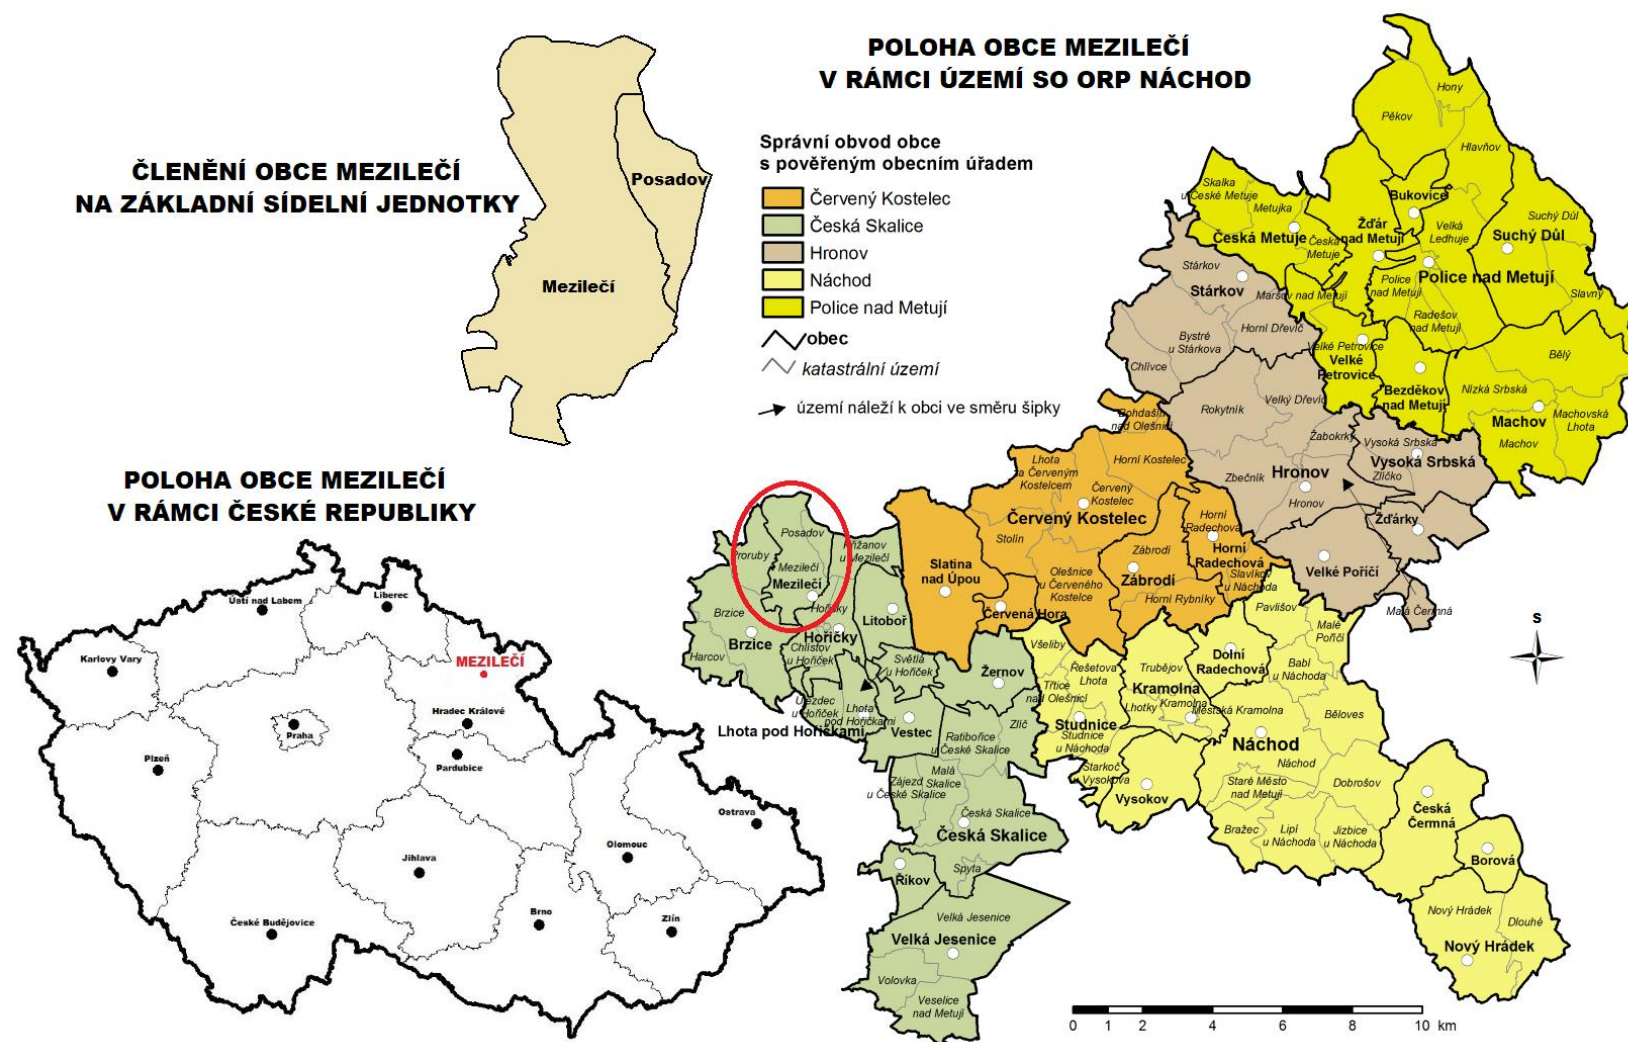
ČLENĚNÍ OBCE MEZILEČÍ NA ZÁKLADNÍ SÍDELNÍ JEDNOTKY

Posadov
Mezilečí

POLOHA OBCE MEZILEČÍ V RÁMCI ÚZEMÍ SO ORP NÁCHOD

Správní obvod obce s pověřeným obecním úřadem
Červený Kostelec
Česká Skalice
Hronov
Náchod
Police nad Metují
obec
katastrální území
území náleží k obci ve směru šipky

POLOHA OBCE MEZILEČÍ V RÁMCI ČESKÉ REPUBLIKY

Ústí nad Labem
Liberec
Karlovy Vary
MEZILEČÍ
Hradec Králové
Praha
Pardubice
Plzeň
Ostrava
Olomouc
Jihlava
Brno
Zlín
České Budějovice

Hony
Pěkov
Hlavňov
Skalka u České Metuje
Metujka
Bukovice
Žďár nad Metují
Velká Ledhuje
Suchý Důl
Česká Metuje
Česká Metuje
Suchý Důl
Stárkov
Stárkov
Police nad Metují
Police nad Metují
Maršov nad Metují
Slavný
Bystré u Stárkova
Horní Dřevíč
Radešov nad Metují
Velké Petrovice
Velké Petrovice
Bělý
Chlívce
Bezděkov nad Metují
Nízká Srbská
Rokytník
Velký Dřevíč
Machov
Machovská Lhota
Bohdašín nad Olešnicí
Machov
Žabokrky
Vysoká Srbská
Lhota za Červeným Kostelcem
Horní Kostelec
Hronov
Vysoká Srbská
Zbečník
Zličko
Červený Kostelec
Hronov
Červený Kostelec
Horní Radechová
Žďárky
Posadov
Stolín
Proruby
Křižanov u Mezilečí
Zábrodí
Horní Radechová
Slatina nad Úpou
Olešnice u Červeného Kostelce
Zábrodí
Slavíkov u Náchoda
Velké Poříčí
Mezilečí
Mezilečí
Horní Rybníky
Brzice
Hořičky
Litoboř
Červená Hora
Pavlišov
Malá Čermná
Brzice
Hořičky
Chlístov u Hořiček
Všeliby
Dolní Radechová
Malé Poříčí
S
Harcov
Světlá u Hořiček
Žernov
Řešetova Lhota
Trubějov
Babí u Náchoda
Třtice nad Olešnicí
Kramolna
Lhotky
Kramolna
Újezdec u Hořiček
Městská Kramolna
Lhota pod Hořičkami
Zlíč
Studnice
Běloves
Lhota pod Hořičkami
Vestec
Ratibořice u České Skalice
Studnice u Náchoda
Náchod
Náchod
Starkoč
Vysokov
Malá Skalice
Dobrošov
Zájezd u České Skalice
Vysokov
Staré Město nad Metují
Česká Čermná
Česká Skalice
Česká Skalice
Bražec
Lipí u Náchoda
Jizbice u Náchoda
Borová
Říkov
Spyta
Velká Jesenice
Nový Hrádek
Dlouhé
Velká Jesenice
Nový Hrádek
Volovka
Veselice nad Metují
0 1 2 4 6 8 10 km